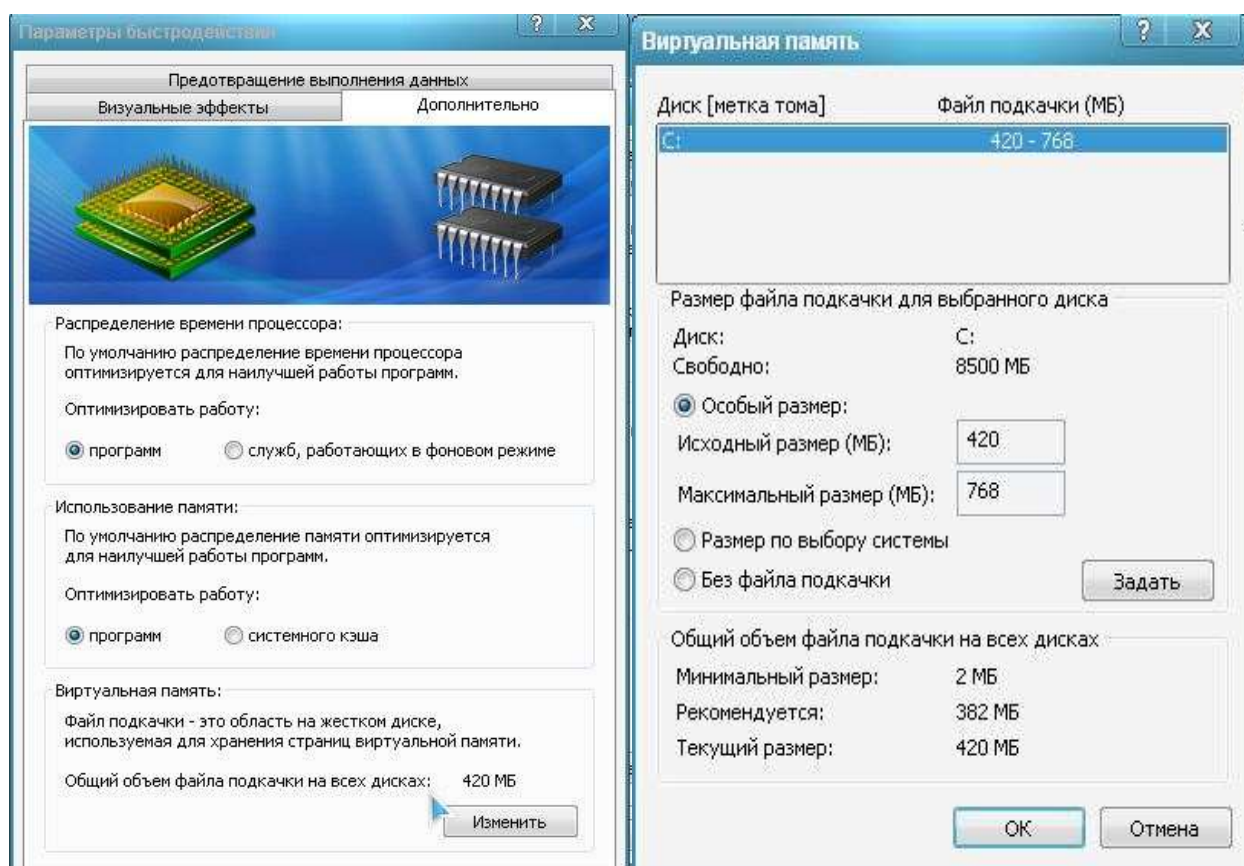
Параметры быстродействия

? X

Предотвращение выполнения данных

Визуальные эффекты

Дополнительно

Распределение времени процессора:

По умолчанию распределение времени процессора оптимизируется для наилучшей работы программ.

Оптимизировать работу:

программ

служб, работающих в фоновом режиме

Использование памяти:

По умолчанию распределение памяти оптимизируется для наилучшей работы программ.

Оптимизировать работу:

программ

системного кэша

Виртуальная память:

Файл подкачки - это область на жестком диске, используемая для хранения страниц виртуальной памяти.

Общий объем файла подкачки на всех дисках: 420 МБ

Изменить

Виртуальная память

? X

Диск [метка тома]

Файл подкачки (МБ)

C: 420 - 768

Размер файла подкачки для выбранного диска

Диск: C:

Свободно: 8500 МБ

Особый размер:

Исходный размер (МБ): 420

Максимальный размер (МБ): 768

Размер по выбору системы

Без файла подкачки

Задать

Общий объем файла подкачки на всех дисках

Минимальный размер: 2 МБ

Рекомендуется: 382 МБ

Текущий размер: 420 МБ

OK

Отмена